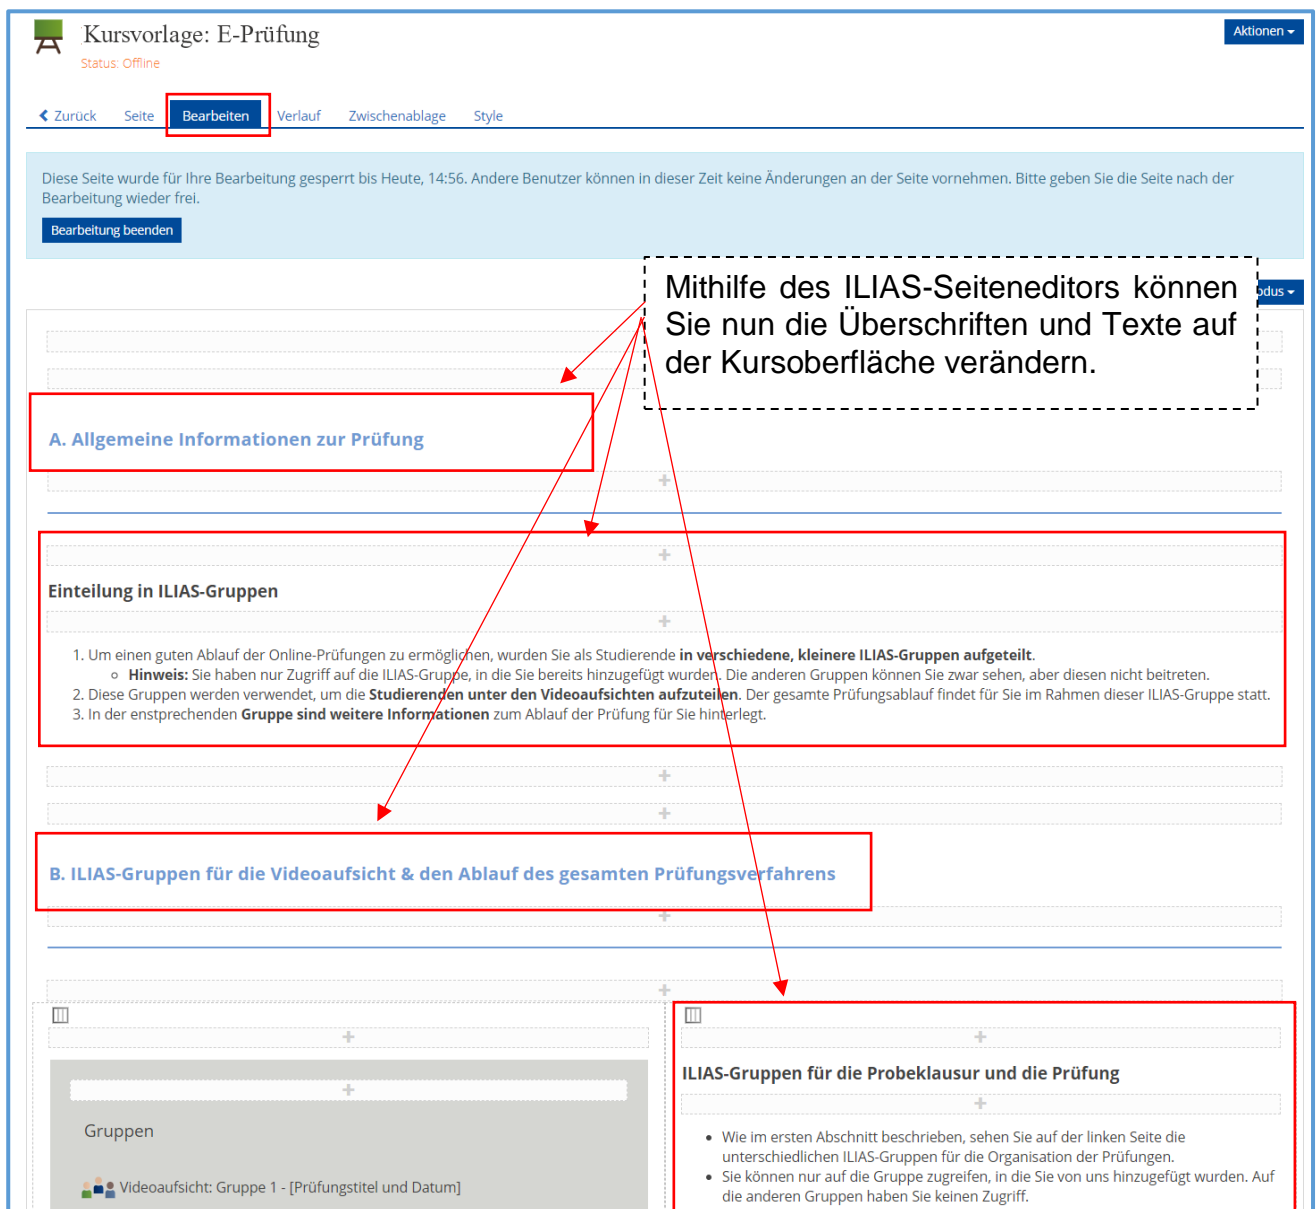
Kursvorlage: E-Prüfung
Status: Offline

Aktionen

Zurück Seite Bearbeiten Verlauf Zwischenablage Style

Diese Seite wurde für Ihre Bearbeitung gesperrt bis Heute, 14:56. Andere Benutzer können in dieser Zeit keine Änderungen an der Seite vornehmen. Bitte geben Sie die Seite nach der Bearbeitung wieder frei.

Bearbeitung beenden

Mithilfe des ILIAS-Seiteneditors können Sie nun die Überschriften und Texte auf der Kursoberfläche verändern.

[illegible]dus

A. Allgemeine Informationen zur Prüfung

Einteilung in ILIAS-Gruppen

1. Um einen guten Ablauf der Online-Prüfungen zu ermöglichen, wurden Sie als Studierende **in verschiedene, kleinere ILIAS-Gruppen aufgeteilt**.
 ◦ **Hinweis:** Sie haben nur Zugriff auf die ILIAS-Gruppe, in die Sie bereits hinzugefügt wurden. Die anderen Gruppen können Sie zwar sehen, aber diesen nicht beitreten.
2. Diese Gruppen werden verwendet, um die **Studierenden unter den Videoaufsichten aufzuteilen**. Der gesamte Prüfungsablauf findet für Sie im Rahmen dieser ILIAS-Gruppe statt.
3. In der entsprechenden **Gruppe sind weitere Informationen** zum Ablauf der Prüfung für Sie hinterlegt.

B. ILIAS-Gruppen für die Videoaufsicht & den Ablauf des gesamten Prüfungsverfahrens

Gruppen

Videoaufsicht: Gruppe 1 - [Prüfungstitel und Datum]

ILIAS-Gruppen für die Probeklausur und die Prüfung

• Wie im ersten Abschnitt beschrieben, sehen Sie auf der linken Seite die unterschiedlichen ILIAS-Gruppen für die Organisation der Prüfungen.
• Sie können nur auf die Gruppe zugreifen, in die Sie von uns hinzugefügt wurden. Auf die anderen Gruppen haben Sie keinen Zugriff.